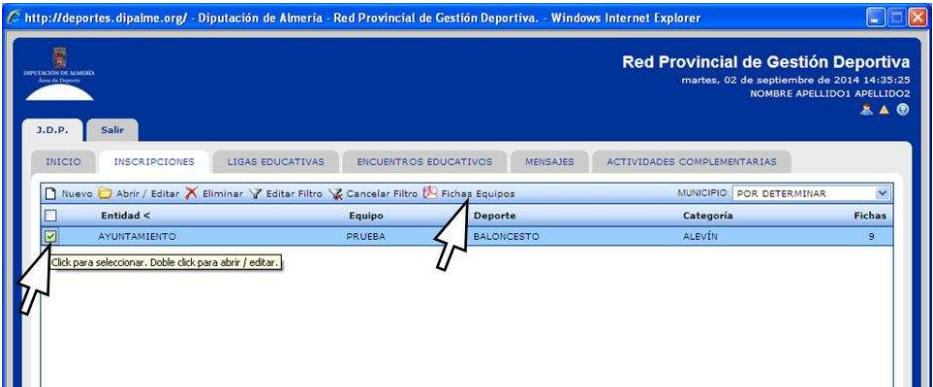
http://deportes.dipalme.org/ - Diputación de Almería - Red Provincial de Gestión Deportiva. - Windows Internet Explorer

DIPUTACIÓN DE ALMERÍA
Área de Deportes

Red Provincial de Gestión Deportiva
martes, 02 de septiembre de 2014 14:35:25
NOMBRE APELLIDO1 APELLIDO2

J.D.P. Salir

INICIO INSCRIPCIONES LIGAS EDUCATIVAS ENCUENTROS EDUCATIVOS MENSAJES ACTIVIDADES COMPLEMENTARIAS

Nuevo Abrir / Editar Eliminar Editar Filtro Cancelar Filtro Fichas Equipos MUNICIPIO POR DETERMINAR

| | Entidad < | Equipo | Deporte | Categoría | Fichas |
|---|---|---|---|---|---|
| ☑ | AYUNTAMIENTO | PRUEBA | BALONCESTO | ALEVÍN | 9 |

Click para seleccionar. Doble click para abrir / editar.